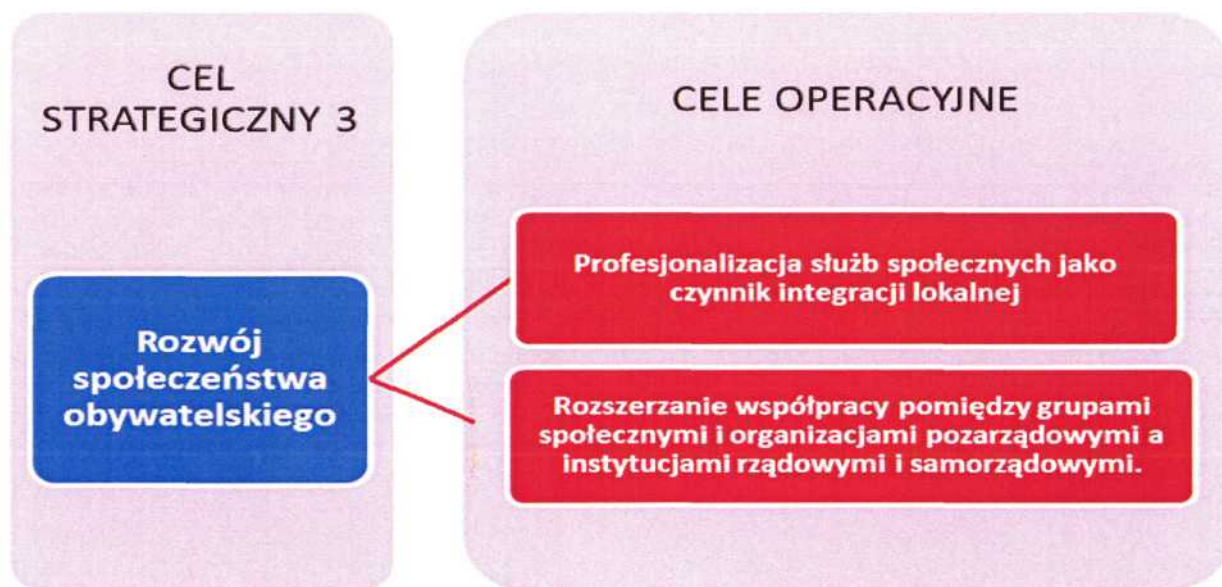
CEL STRATEGICZNY 3

Rozwój społeczeństwa obywatelskiego

CELE OPERACYJNE

Profesjonalizacja służb społecznych jako czynnik integracji lokalnej

Rozszerzanie współpracy pomiędzy grupami społecznymi i organizacjami pozarządowymi a instytucjami rządowymi i samorządowymi.